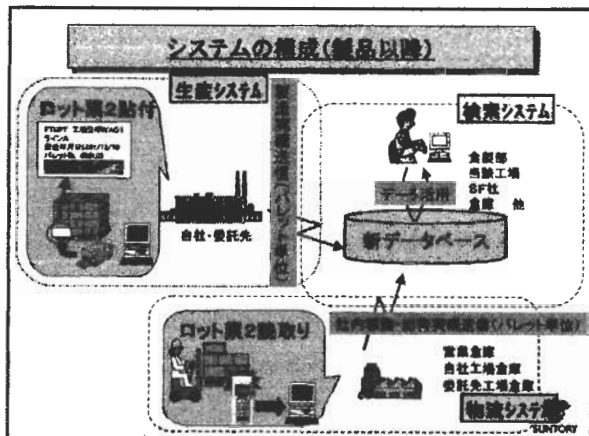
システムの構成（製品以降）

生産システム

ロット票2貼付

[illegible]

自社・委託先

製品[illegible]（パレット単位）

検索システム

食品部
各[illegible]工場
SF社
倉庫　他

データ活用

新データベース

ロット票2読取り

社内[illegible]（パレット単位）

営業倉庫
自社工場倉庫
委託先工場倉庫

物流システム

SUNTORY